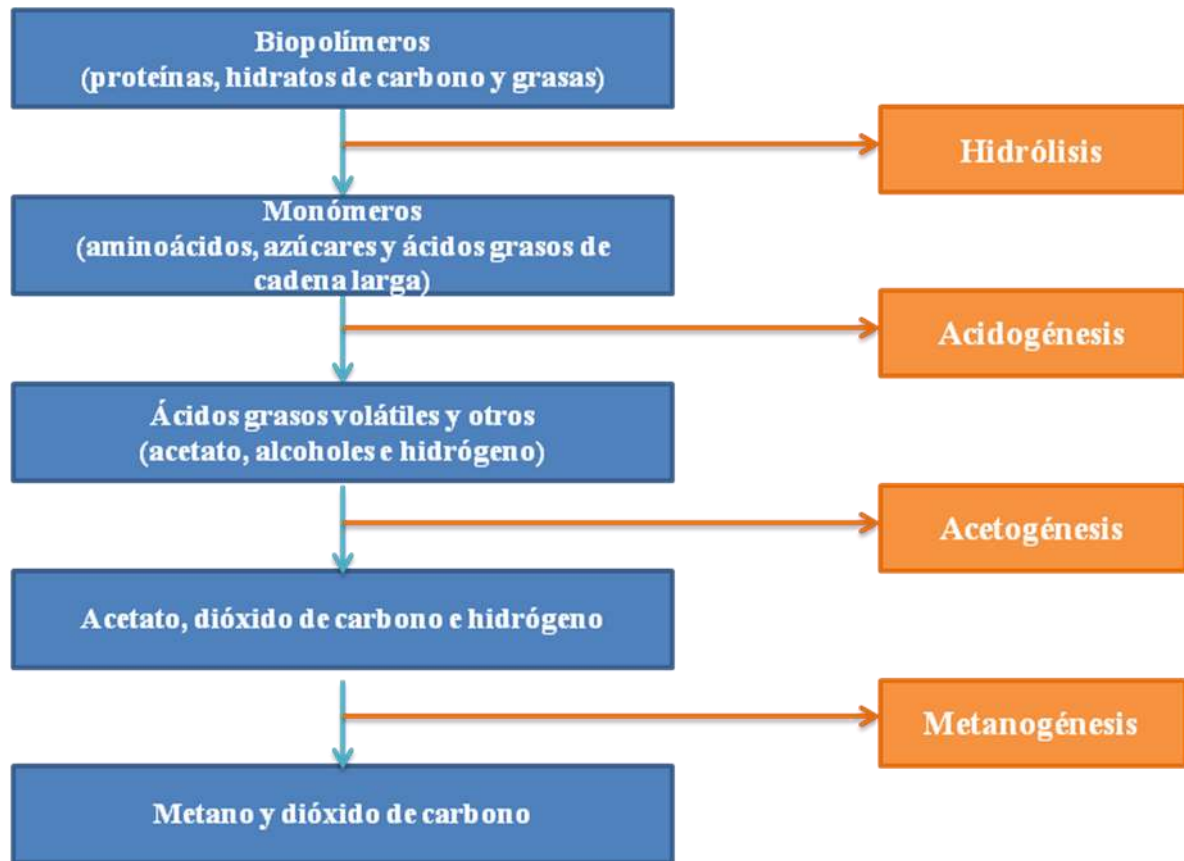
Biopolímeros
(proteínas, hidratos de carbono y grasas)

Hidrólisis

Monómeros
(aminoácidos, azúcares y ácidos grasos de cadena larga)

Acidogénesis

Ácidos grasos volátiles y otros
(acetato, alcoholes e hidrógeno)

Acetogénesis

Acetato, dióxido de carbono e hidrógeno

Metanogénesis

Metano y dióxido de carbono